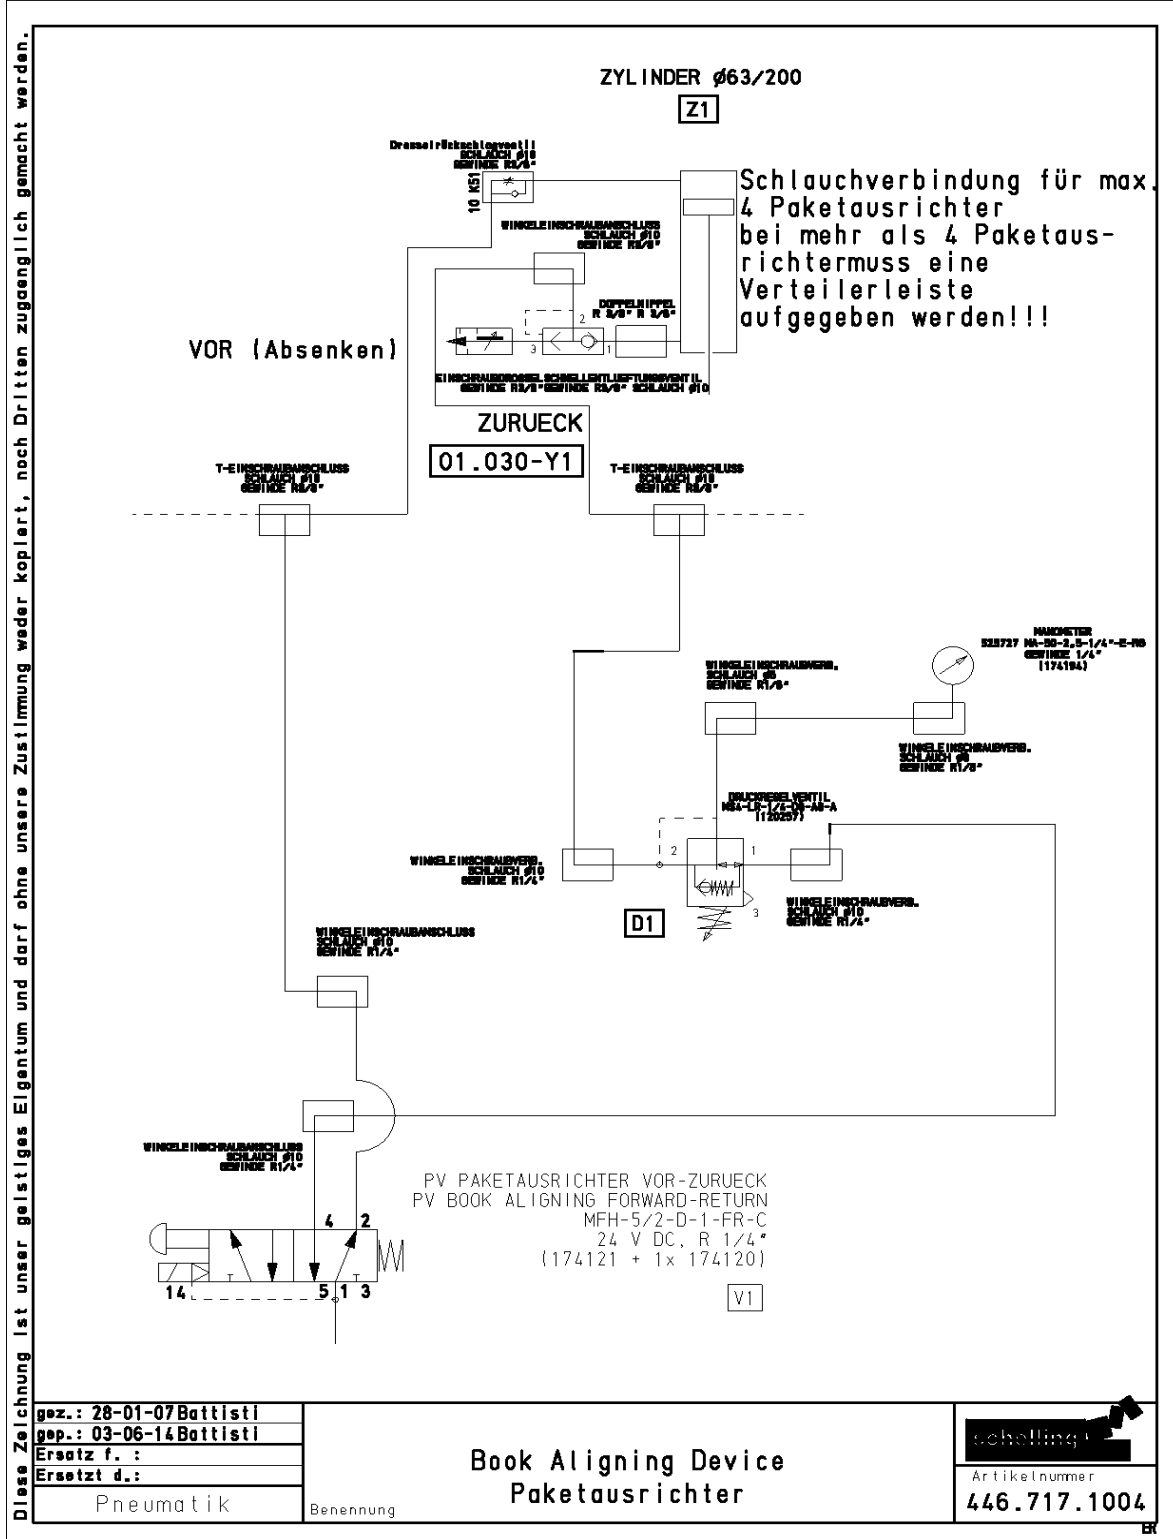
Diese Zeichnung ist unser geistiges Eigentum und darf ohne unsere Zustimmung weder kopiert, noch Dritten zugaenglich gemacht werden.

ZYLINDER ø63/200
Z1

Drosselrückschlagventil
SCHLAUCH ø10
GEWINDE R3/8"

10 KS1

Schlauchverbindung für max. 4 Paketausrichter bei mehr als 4 Paketausrichtermuss eine Verteilerleiste aufgegeben werden!!!

WINKELEINSCHRAUBANSCHLUSS
SCHLAUCH ø10
GEWINDE R3/8"

DOPPELNIPPEL
R 3/8" R 3/8"

2
3
1

VOR (Absenken)

EINSCHRAUBDROSSELSCHNELLENTLUEFTUNGSVENTIL
GEWINDE R3/8" GEWINDE R3/8" SCHLAUCH ø10

ZURUECK
01.030-Y1

T-EINSCHRAUBANSCHLUSS
SCHLAUCH ø10
GEWINDE R3/8"

T-EINSCHRAUBANSCHLUSS
SCHLAUCH ø10
GEWINDE R3/8"

MANOMETER
525727 MA-50-2,5-1/4"-E-RG
GEWINDE 1/4"
(174194)

WINKELEINSCHRAUBVERB.
SCHLAUCH ø8
GEWINDE R1/8"

WINKELEINSCHRAUBVERB.
SCHLAUCH ø8
GEWINDE R1/8"

DRUCKREGELVENTIL
MS4-LR-1/4-D6-AS-A
(120257)

WINKELEINSCHRAUBVERB.
SCHLAUCH ø10
GEWINDE R1/4"

2
1
3

D1

WINKELEINSCHRAUBVERB.
SCHLAUCH ø10
GEWINDE R1/4"

WINKELEINSCHRAUBANSCHLUSS
SCHLAUCH ø10
GEWINDE R1/4"

WINKELEINSCHRAUBANSCHLUSS
SCHLAUCH ø10
GEWINDE R1/4"

PV PAKETAUSRICHTER VOR-ZURUECK
PV BOOK ALIGNING FORWARD-RETURN
MFH-5/2-D-1-FR-C
24 V DC, R 1/4"
(174121 + 1x 174120)

4 2
14 5 1 3

V1

| gez.: 28-01-07 Battisti |
|---|
| gep.: 03-06-14 Battisti |
| Ersatz f. : |
| Ersetzt d.: |
| Pneumatik |

Benennung

Book Aligning Device
Paketausrichter

schelling
Artikelnummer
446.717.1004
ER